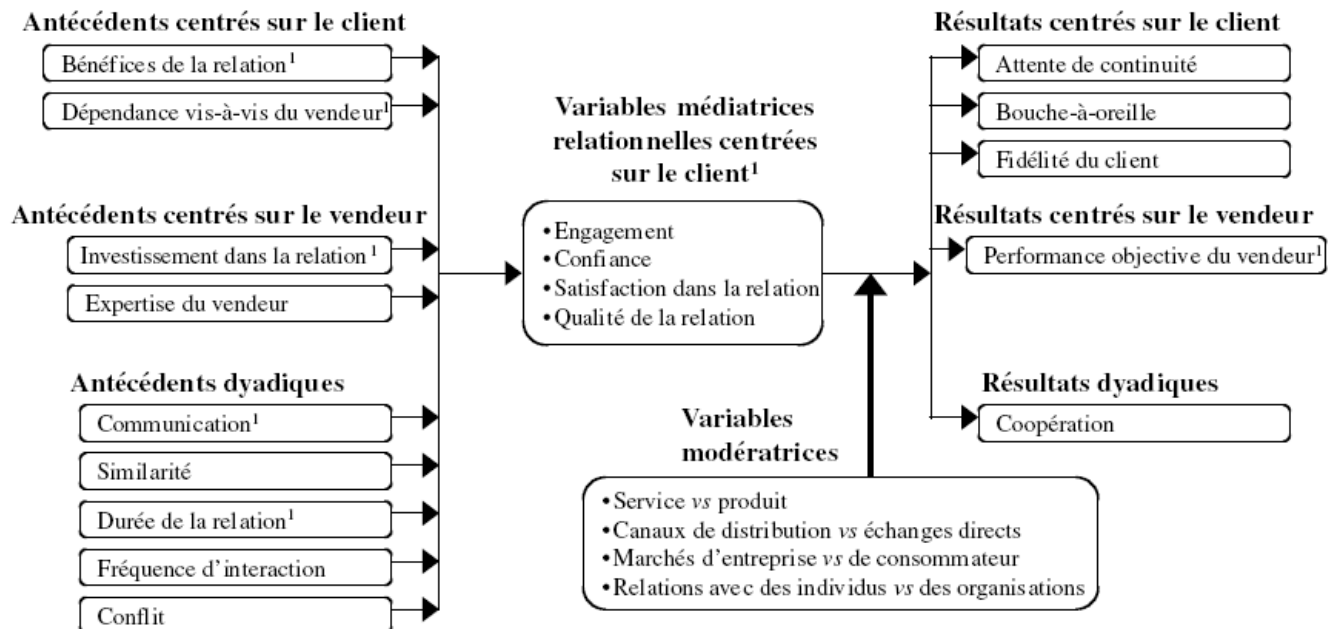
Antécédents centrés sur le client

Bénéfices de la relation$^1$

Dépendance vis-à-vis du vendeur$^1$

Antécédents centrés sur le vendeur

Investissement dans la relation$^1$

Expertise du vendeur

Antécédents dyadiques

Communication$^1$

Similarité

Durée de la relation$^1$

Fréquence d'interaction

Conflit

Variables médiatrices relationnelles centrées sur le client$^1$

•Engagement
•Confiance
•Satisfaction dans la relation
•Qualité de la relation

Variables modératrices

•Service *vs* produit
•Canaux de distribution *vs* échanges directs
•Marchés d'entreprise *vs* de consommateur
•Relations avec des individus *vs* des organisations

Résultats centrés sur le client

Attente de continuité

Bouche-à-oreille

Fidélité du client

Résultats centrés sur le vendeur

Performance objective du vendeur$^1$

Résultats dyadiques

Coopération